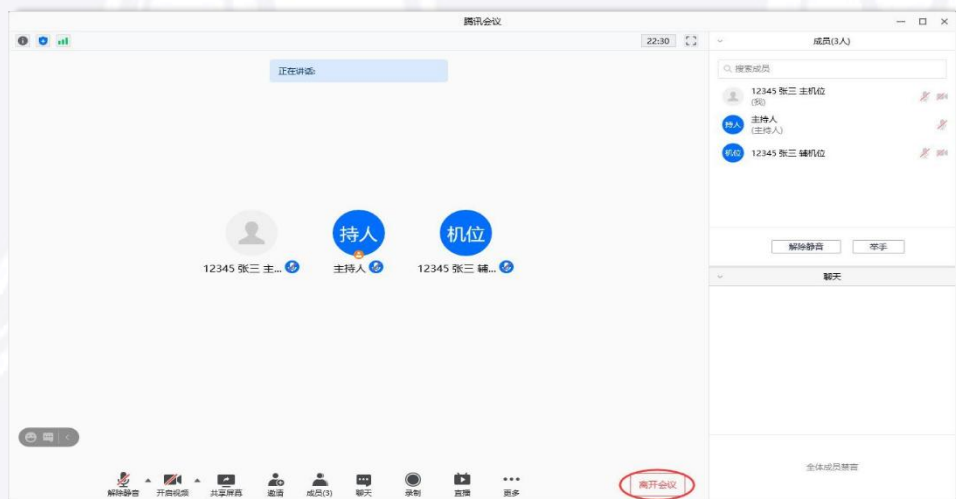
腾讯会议

22:30

正在讲话:

12345 张三 主...

持人

主持人

机位

12345 张三 辅...

成员(3人)

搜索成员

12345 张三 主机位
(我)

持人 主持人
(主持人)

机位 12345 张三 辅机位

解除静音

举手

聊天

全体成员静音

解除静音

开启视频

共享屏幕

邀请

成员(3)

聊天

录制

直播

更多

离开会议